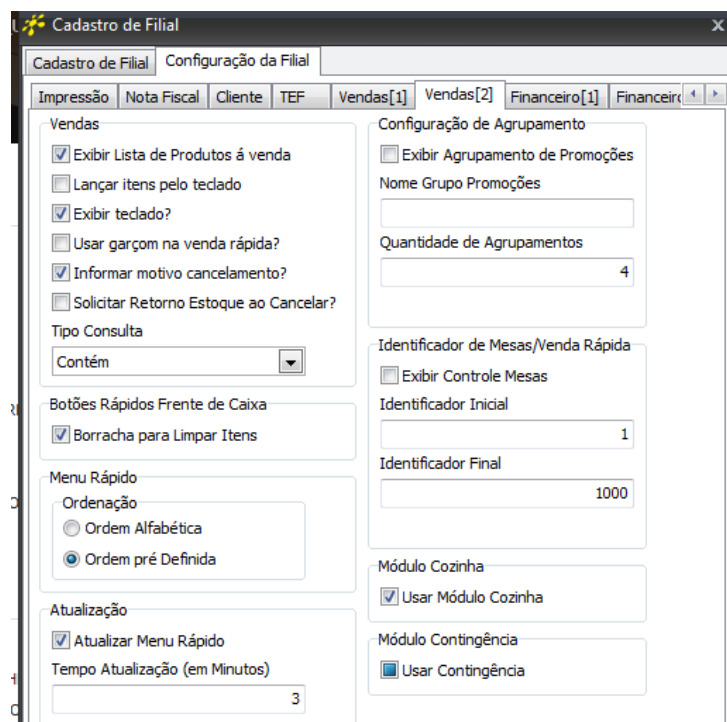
Cadastro de Filial
x
Cadastro de Filial
Configuração da Filial
Impressão
Nota Fiscal
Cliente
TEF
Vendas[1]
Vendas[2]
Financeiro[1]
Financeiro

Vendas
Exibir Lista de Produtos á venda
Lançar itens pelo teclado
Exibir teclado?
Usar garçom na venda rápida?
Informar motivo cancelamento?
Solicitar Retorno Estoque ao Cancelar?
Tipo Consulta
Contém

Botões Rápidos Frente de Caixa
Borracha para Limpar Itens

Menu Rápido
Ordenação
Ordem Alfabética
Ordem pré Definida

Atualização
Atualizar Menu Rápido
Tempo Atualização (em Minutos)
3

Configuração de Agrupamento
Exibir Agrupamento de Promoções
Nome Grupo Promoções
Quantidade de Agrupamentos
4

Identificador de Mesas/Venda Rápida
Exibir Controle Mesas
Identificador Inicial
1
Identificador Final
1000

Módulo Cozinha
Usar Módulo Cozinha

Módulo Contingência
Usar Contingência